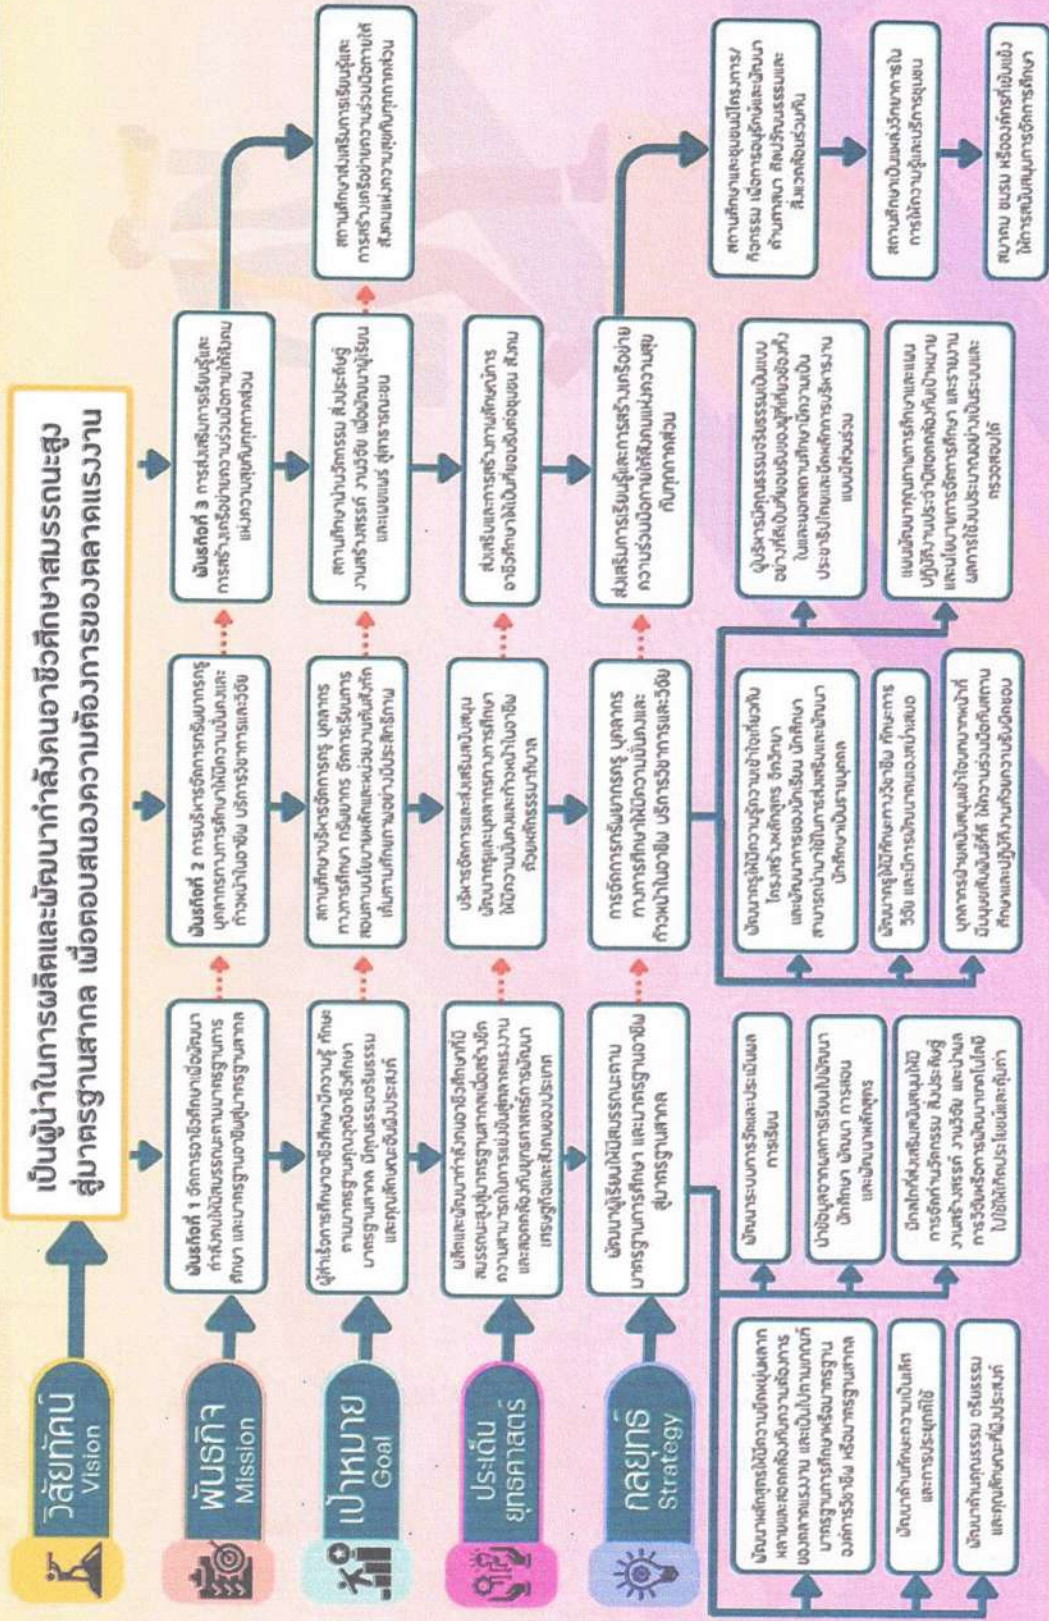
วิสัยทัศน์ Vision

เป็นผู้นำในการผลิตและพัฒนากำลังคนอาชีวศึกษาสมรรถนะสูง สู่มาตรฐานสากล เพื่อตอบสนองความต้องการของตลาดแรงงาน

พันธกิจ Mission

พันธกิจที่ 1 จัดการอาชีวศึกษาเพื่อพัฒนากำลังคนให้มีสมรรถนะตามมาตรฐานการศึกษา และมาตรฐานอาชีพสู่มาตรฐานสากล

พันธกิจที่ 2 การบริหารจัดการทรัพยากรบุคคลทางการศึกษาให้มีความเป็นมืออาชีพ ก้าวหน้าในอาชีพ บริการวิชาการและวิจัย

พันธกิจที่ 3 การส่งเสริมการเรียนรู้และการสร้างเครือข่ายความร่วมมือกับทุกภาคส่วน

เป้าหมาย Goal

ผู้สำเร็จการศึกษาอาชีวศึกษามีความรู้ ทักษะตามมาตรฐานคุณวุฒิอาชีวศึกษา มาตรฐานสากล มีคุณธรรมจริยธรรม และคุณลักษณะอันพึงประสงค์

สถานศึกษาบริหารจัดการครู บุคลากรทางการศึกษา ทรัพยากร จัดการเรียนการสอนตามหลักสูตรและมาตรฐานทางวิชาชีพ เน้นการศึกษาแบบปฏิบัติ

สถานศึกษามีนวัตกรรม สิ่งประดิษฐ์ งานสร้างสรรค์ งานวิจัย เพื่อพัฒนาผู้เรียนและชุมชน สู่มาตรฐานสากล

สถานศึกษาส่งเสริมการเรียนรู้และการสร้างเครือข่ายความร่วมมือกับทุกภาคส่วน

ประเด็นยุทธศาสตร์

ผลิตและพัฒนากำลังคนอาชีวศึกษาให้มีสมรรถนะสู่มาตรฐานสากลเพื่อสร้างขีดความสามารถในการแข่งขันตามความต้องการของตลาดแรงงานและสอดคล้องกับยุทธศาสตร์การพัฒนาเศรษฐกิจและสังคมของประเทศ

บริหารจัดการและส่งเสริมสนับสนุนพัฒนาครูและบุคลากรทางการศึกษาให้มีความเป็นมืออาชีพและก้าวหน้าในอาชีพด้วยหลักธรรมาภิบาล

ส่งเสริมและการสร้างภาคีเครือข่ายการอาชีวศึกษาให้เป็นที่ยอมรับของชุมชน สังคม

กลยุทธ์ Strategy

พัฒนาผู้เรียนให้มีสมรรถนะตามมาตรฐานการศึกษา และมาตรฐานอาชีพ สู่มาตรฐานสากล

การจัดการทรัพยากรครู บุคลากรทางการศึกษาให้มีความเป็นมืออาชีพ ก้าวหน้าในอาชีพ บริการวิชาการและวิจัย

ส่งเสริมการเรียนรู้และการสร้างเครือข่ายความร่วมมือกับทุกภาคส่วน

พัฒนาหลักสูตรให้มีความยืดหยุ่นหลากหลายและสอดคล้องกับความต้องการของตลาดแรงงาน และเป็นไปตามเกณฑ์มาตรฐานการศึกษาหรือมาตรฐานองค์กรวิชาชีพ หรือมาตรฐานสากล

พัฒนาด้านทักษะความเป็นเลิศและการประยุกต์ใช้

พัฒนาด้านคุณธรรม จริยธรรม และคุณลักษณะที่พึงประสงค์

พัฒนาระบบการวัดและประเมินผลการเรียน

นำข้อมูลจากการเรียนไปใช้พัฒนานักศึกษา พัฒนา การสอน และพัฒนาหลักสูตร

ปลูกฝังส่งเสริมสนับสนุนให้มีการจัดทำนวัตกรรม สิ่งประดิษฐ์ งานสร้างสรรค์ งานวิจัย และนำผลการวิจัยหรือการพัฒนานวัตกรรมไปใช้ให้เกิดประโยชน์และคุ้มค่า

พัฒนาครูให้มีความรู้ความเข้าใจเกี่ยวกับโครงสร้างหลักสูตร จิตวิทยา และพัฒนาการของนักเรียน นักศึกษา สามารถนำมาใช้ในการส่งเสริมและพัฒนานักศึกษาเป็นรายบุคคล

พัฒนาครูให้มีทักษะการวิจัย ทักษะการวิจัย และนิเทศการจัดการเรียนการสอน

บุคลากรมีความเป็นผู้นำใฝ่รู้ ทำงานเป็นทีมและผู้มีความคิดสร้างสรรค์ ให้ความร่วมมือกับสถานศึกษาและปฏิบัติงานด้วยความรับผิดชอบ

ผู้บริหารมีคุณธรรมจริยธรรมเป็นแบบอย่างที่ดีเป็นที่ยอมรับของผู้เกี่ยวข้องทั้งในและนอกสถานศึกษา มีความเป็นประชาธิปไตยและยึดหลักการบริหารงานแบบมีส่วนร่วม

แผนพัฒนาคุณภาพการศึกษาและแผนปฏิบัติงานประจำปีสอดคล้องกับเป้าหมายและนโยบายการจัดการศึกษา และรายงานผลการใช้งบประมาณอย่างมีประสิทธิภาพ ตรวจสอบได้

สถานศึกษาส่งเสริมการเรียนรู้และการสร้างเครือข่ายความร่วมมือกับทุกภาคส่วนเพื่อความเข้มแข็งทางวิชาการ

สถานศึกษาและชุมชนมีโครงการ/กิจกรรม เพื่อการอนุรักษ์และพัฒนาด้านศาสนา ศิลปวัฒนธรรมและสิ่งแวดล้อมร่วมกัน

สถานศึกษาเป็นแหล่งบริการทางการเรียนรู้และบริการชุมชน

สมาคม ชมรม หรือองค์กรที่สนับสนุนให้การสนับสนุนการจัดการศึกษา